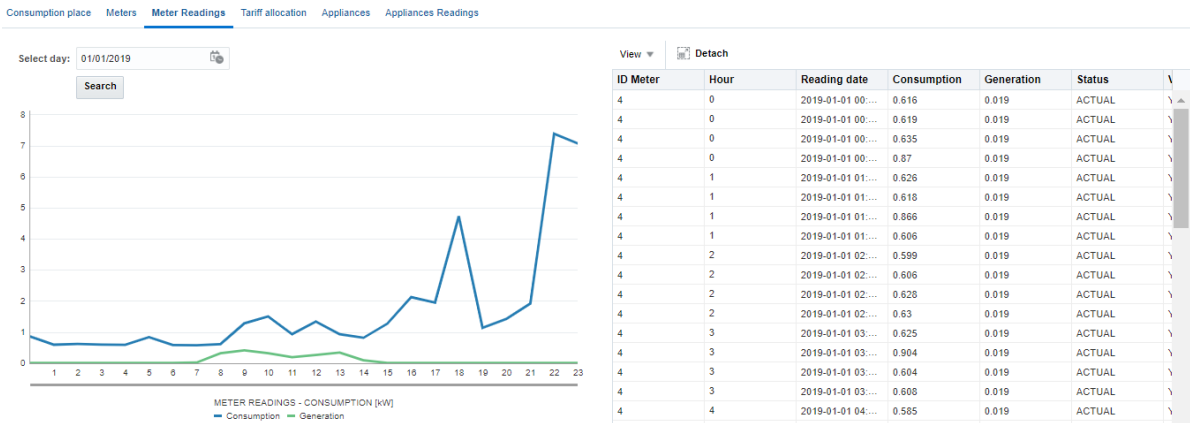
Consumption place Meters Meter Readings Tariff allocation Appliances Appliances Readings

Select day: 01/01/2019

Search

8
7
6
5
4
3
2
1
0

1 2 3 4 5 6 7 8 9 10 11 12 13 14 15 16 17 18 19 20 21 22 23

METER READINGS - CONSUMPTION [kW]
Consumption Generation

View Detach

| ID Meter | Hour | Reading date | Consumption | Generation | Status | V |
|---|---|---|---|---|---|---|
| 4 | 0 | 2019-01-01 00:... | 0.616 | 0.019 | ACTUAL | Y |
| 4 | 0 | 2019-01-01 00:... | 0.619 | 0.019 | ACTUAL | Y |
| 4 | 0 | 2019-01-01 00:... | 0.635 | 0.019 | ACTUAL | Y |
| 4 | 0 | 2019-01-01 00:... | 0.87 | 0.019 | ACTUAL | Y |
| 4 | 1 | 2019-01-01 01:... | 0.626 | 0.019 | ACTUAL | Y |
| 4 | 1 | 2019-01-01 01:... | 0.618 | 0.019 | ACTUAL | Y |
| 4 | 1 | 2019-01-01 01:... | 0.866 | 0.019 | ACTUAL | Y |
| 4 | 1 | 2019-01-01 01:... | 0.606 | 0.019 | ACTUAL | Y |
| 4 | 2 | 2019-01-01 02:... | 0.599 | 0.019 | ACTUAL | Y |
| 4 | 2 | 2019-01-01 02:... | 0.606 | 0.019 | ACTUAL | Y |
| 4 | 2 | 2019-01-01 02:... | 0.628 | 0.019 | ACTUAL | Y |
| 4 | 2 | 2019-01-01 02:... | 0.63 | 0.019 | ACTUAL | Y |
| 4 | 3 | 2019-01-01 03:... | 0.625 | 0.019 | ACTUAL | Y |
| 4 | 3 | 2019-01-01 03:... | 0.904 | 0.019 | ACTUAL | Y |
| 4 | 3 | 2019-01-01 03:... | 0.604 | 0.019 | ACTUAL | Y |
| 4 | 3 | 2019-01-01 03:... | 0.608 | 0.019 | ACTUAL | Y |
| 4 | 4 | 2019-01-01 04:... | 0.585 | 0.019 | ACTUAL | Y |